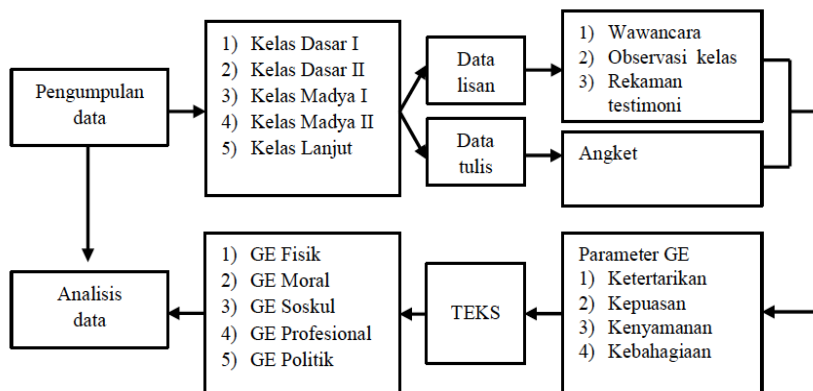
Pengumpulan data

1) Kelas Dasar I
2) Kelas Dasar II
3) Kelas Madya I
4) Kelas Madya II
5) Kelas Lanjut

Data lisan

Data tulis

1) Wawancara
2) Observasi kelas
3) Rekaman testimoni

Angket

Parameter GE
1) Ketertarikan
2) Kepuasan
3) Kenyamanan
4) Kebahagiaan

TEKS

1) GE Fisik
2) GE Moral
3) GE Soskul
4) GE Profesional
5) GE Politik

Analisis data